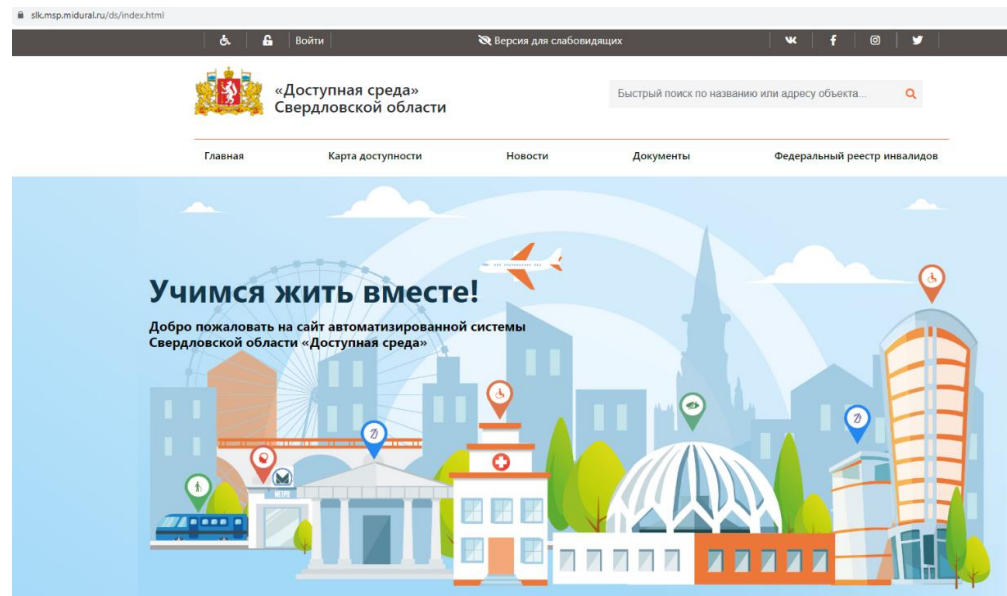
slk.msp.midural.ru/ds/index.html

Войти

Версия для слабовидящих

«Доступная среда»
Свердловской области

Быстрый поиск по названию или адресу объекта...

Главная
Карта доступности
Новости
Документы
Федеральный реестр инвалидов

Учимся жить вместе!

Добро пожаловать на сайт автоматизированной системы Свердловской области «Доступная среда»

МЕТРО